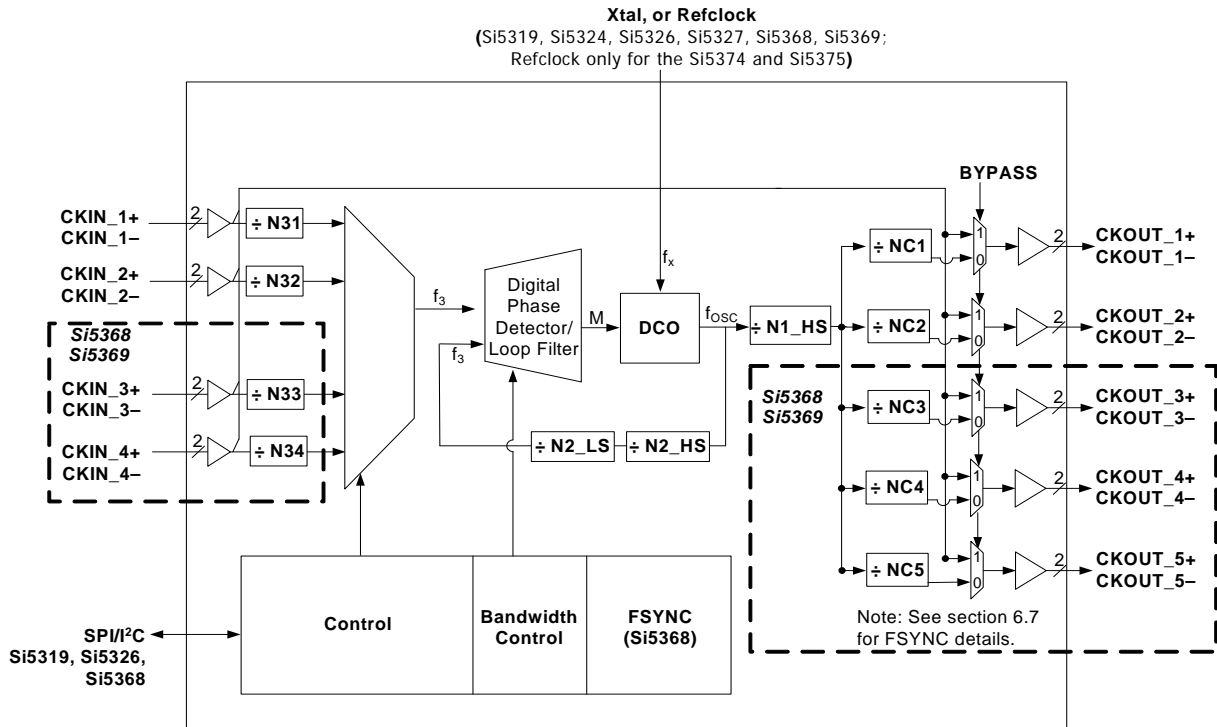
Xtal, or Refclock
(Si5319, Si5324, Si5326, Si5327, Si5368, Si5369;
Refclock only for the Si5374 and Si5375)

BYPASS

CKIN_1+
CKIN_1–

2

÷ N31

CKIN_2+
CKIN_2–

2

÷ N32

Si5368
Si5369

CKIN_3+
CKIN_3–

2

÷ N33

CKIN_4+
CKIN_4–

2

÷ N34

$f_3$

$f_3$

Digital Phase Detector/ Loop Filter

M

DCO

$f_x$

$f_{OSC}$

÷ N1_HS

÷ N2_LS

÷ N2_HS

÷ NC1

1

0

2

CKOUT_1+
CKOUT_1–

÷ NC2

1

0

2

CKOUT_2+
CKOUT_2–

Si5368
Si5369

÷ NC3

1

0

2

CKOUT_3+
CKOUT_3–

÷ NC4

1

0

2

CKOUT_4+
CKOUT_4–

÷ NC5

1

0

2

CKOUT_5+
CKOUT_5–

Note: See section 6.7 for FSYNC details.

SPI/I$^2$C
Si5319, Si5326,
Si5368

Control

Bandwidth Control

FSYNC (Si5368)